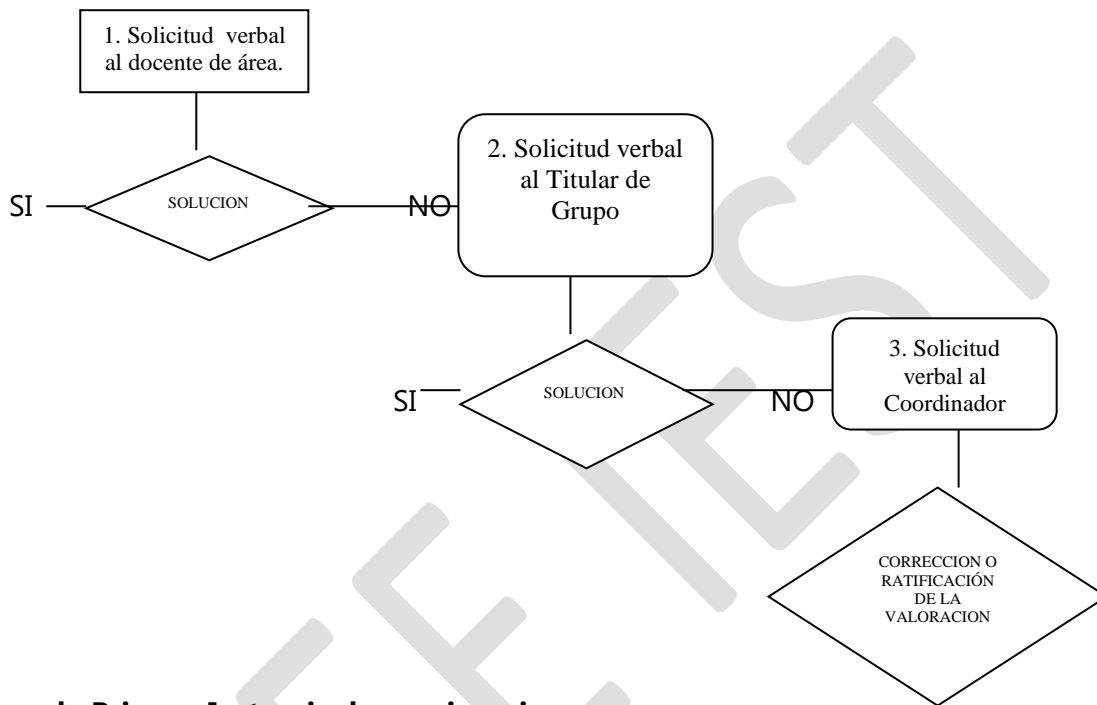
1. Solicitud verbal al docente de área.

SI

SOLUCION

NO

2. Solicitud verbal al Titular de Grupo

SI

SOLUCION

NO

3. Solicitud verbal al Coordinador

CORRECCION O RATIFICACIÓN DE LA VALORACION

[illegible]

F E I E S T